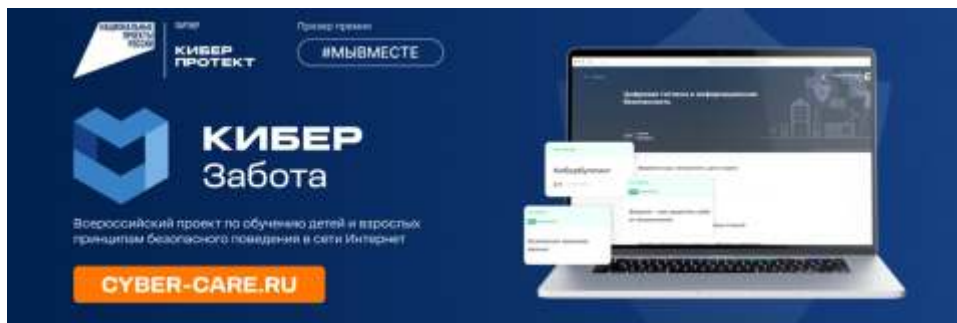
НАЦИОНАЛЬНЫЕ ПРОЕКТЫ РОССИИ

Партнер

КИБЕР ПРОТЕКТ

Призер премии

#МЫВМЕСТЕ

КИБЕР Забота

Всероссийский проект по обучению детей и взрослых принципам безопасного поведения в сети Интернет

CYBER-CARE.RU

Цифровая гигиена и информационная безопасность

Кибербуллинг

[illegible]